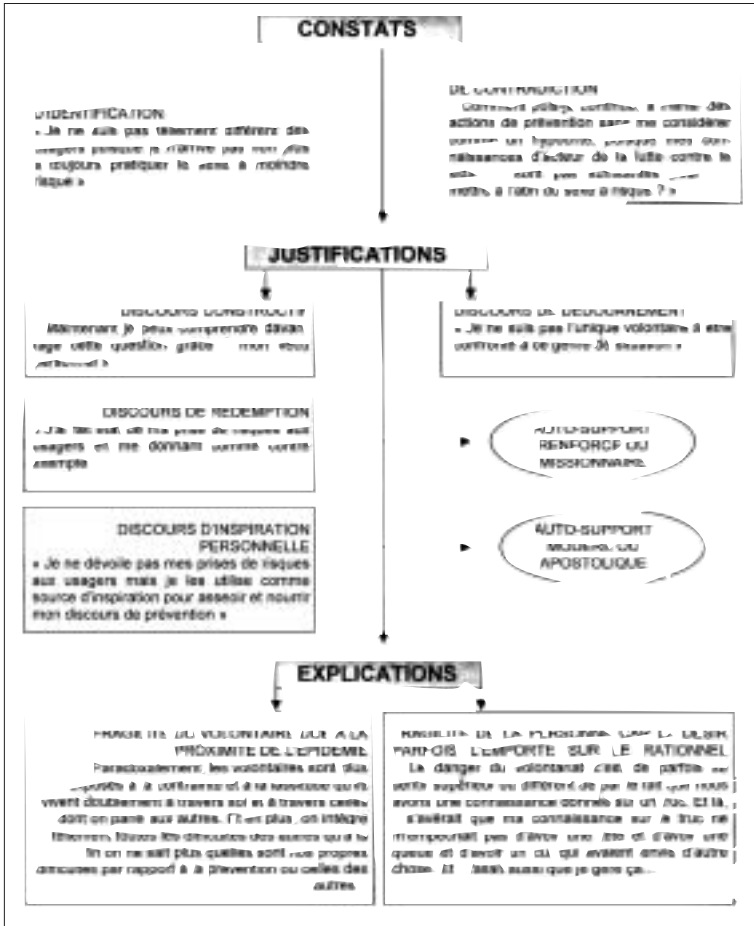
CONSTATS

D'IDENTIFICATION
« Je ne suis pas tellement différent des usagers puisque je n'arrive pas non plus à toujours pratiquer le sexe à moindre risque »

DE CONTRADICTION
Comment puis-je continuer à mener des actions de prévention sans me considérer comme un hypocrite, puisque mes connaissances d'acteur de la lutte contre le sida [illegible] pas suffisantes pour mettre à l'abri du sexe à risques ? »

JUSTIFICATIONS

DISCOURS CONSTRUCTIF
Maintenant je peux comprendre davantage cette question grâce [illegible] mon vécu personnel »

DISCOURS DE DEDOUANEMENT
« Je ne suis pas l'unique volontaire à être confronté à ce genre de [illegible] »

DISCOURS DE REDEMPTION
« J'ai fait état de ma prise de risques aux usagers et me donnant comme contre exemple

AUTO-SUPPORT RENFORCE OU MISSIONNAIRE

DISCOURS D'INSPIRATION PERSONNELLE
« Je ne dévoile pas mes prises de risques aux usagers mais je les utilise comme source d'inspiration pour asseoir et nourrir mon discours de prévention »

AUTO-SUPPORT MODELE OU APOSTOLIQUE

EXPLICATIONS

FRAGILITE DU VOLONTAIRE DUE A LA PROXIMITE DE L'EPIDEMIE
Paradoxalement, les volontaires sont plus exposés à la confrontation à la sexualité qu'ils vivent doublement à travers soi et à travers celles dont on parle aux autres. Et en plus, on intègre tellement toutes les difficultés des autres qu'à la fin on ne sait plus quelles sont nos propres difficultés par rapport à la prévention ou celles des autres.

FRAGILITE DE LA PERSONNE CAR LE DESIR PARFOIS L'EMPORTE SUR LE RATIONNEL
Le danger du volontariat c'est de parfois se sentir supérieur ou différent de par le fait que nous avons une connaissance donnée sur un truc. Et là, il s'avérait que ma connaissance sur le truc ne m'empourrait pas d'avoir une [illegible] et d'avoir une queue et d'avoir un cul qui avaient envie d'autre chose. Et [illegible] aussi que je gère ça...